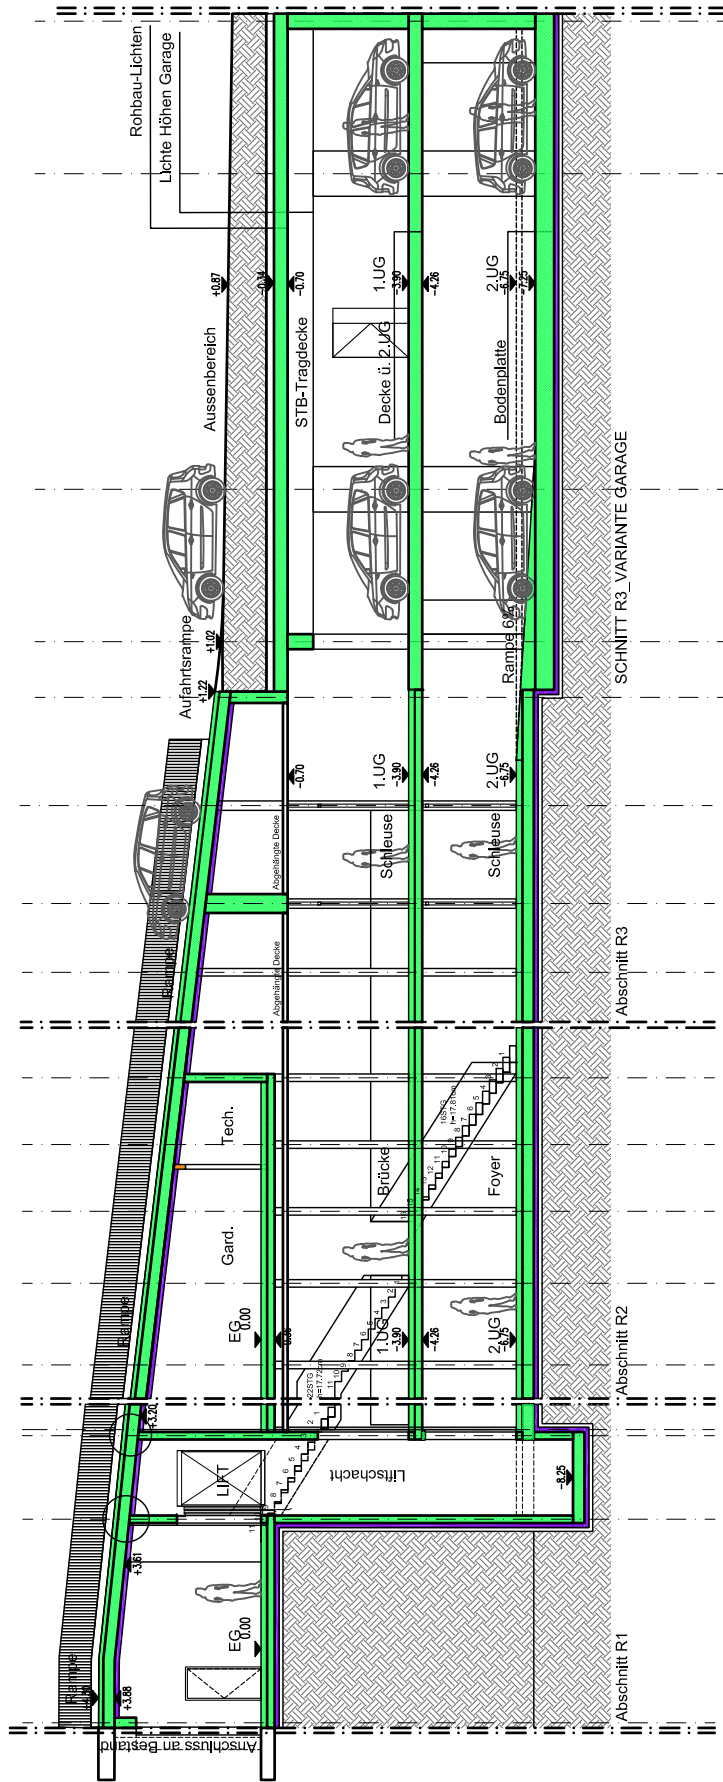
Rohbau-Lichten
Lichte Höhen Garage
+0.87
-0.34
-0.70
1.UG
-3.90
-4.26
2.UG
-6.75
-7.25
Aussenbereich
STB-Tragdecke
Decke ü. 2.UG
Bodenplatte
Aufahrtsrampe
+1.02
+1.22
Rampe 6%
SCHNITT R3_VARIANTE GARAGE
-0.70
1.UG
-3.90
-4.26
2.UG
-6.75
Schleuse
Schleuse
Abgehängte Decke
Abgehängte Decke
Rampe
Abschnitt R3
Tech.
Brücke
Foyer
Gard.
EG
0.00
-0.36
1.UG
-3.90
-4.26
2.UG
-6.75
Rampe
Abschnitt R2
+3.20
LIFT
Liftschacht
-8.25
+3.61
EG
0.00
Rampe
+3.88
Abschnitt R1
Anschluss an Bestand